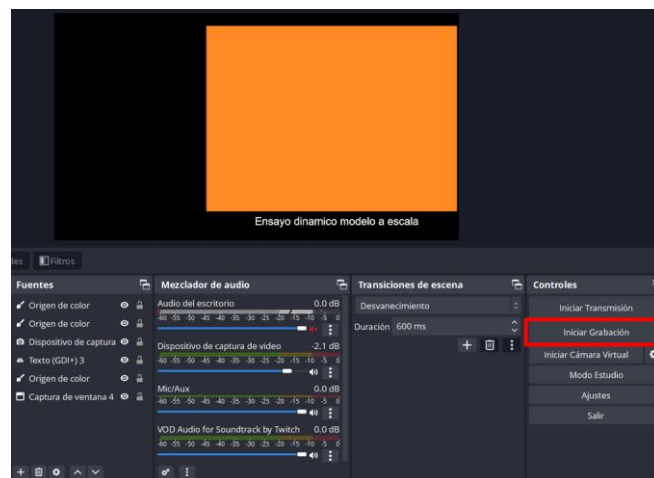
Ensayo dinamico modelo a escala

des Filtros

Fuentes
Origen de color
Origen de color
Dispositivo de captura
Texto (GDI+) 3
Origen de color
Captura de ventana 4

Mezclador de audio
Audio del escritorio 0.0 dB
-60 -55 -50 -45 -40 -35 -30 -25 -20 -15 -10 -5 0
Dispositivo de captura de vídeo -2.1 dB
-60 -55 -50 -45 -40 -35 -30 -25 -20 -15 -10 -5 0
Mic/Aux 0.0 dB
-60 -55 -50 -45 -40 -35 -30 -25 -20 -15 -10 -5 0
VOD Audio for Soundtrack by Twitch 0.0 dB
-60 -55 -50 -45 -40 -35 -30 -25 -20 -15 -10 -5 0

Transiciones de escena
Desvanecimiento
Duración 600 ms

Controles
Iniciar Transmisión
Iniciar Grabación
Iniciar Cámara Virtual
Modo Estudio
Ajustes
Salir